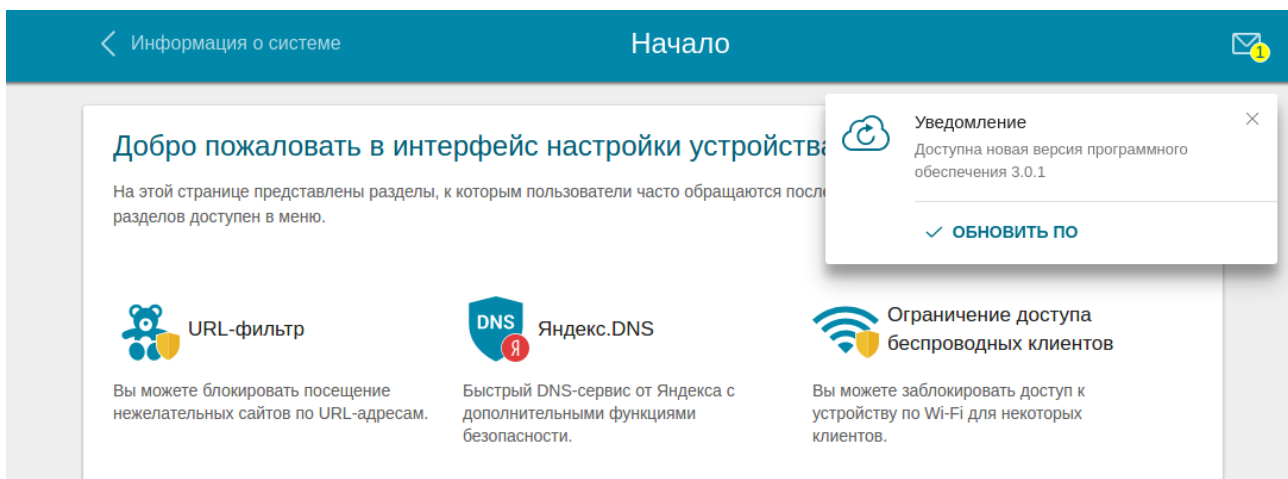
Информация о системе

Начало

1

Добро пожаловать в интерфейс настройки устройства

На этой странице представлены разделы, к которым пользователи часто обращаются после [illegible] разделов доступен в меню.

Уведомление

Доступна новая версия программного обеспечения 3.0.1

ОБНОВИТЬ ПО

URL-фильтр

Вы можете блокировать посещение нежелательных сайтов по URL-адресам.

DNS

Я

Яндекс.DNS

Быстрый DNS-сервис от Яндекса с дополнительными функциями безопасности.

Ограничение доступа беспроводных клиентов

Вы можете заблокировать доступ к устройству по Wi-Fi для некоторых клиентов.